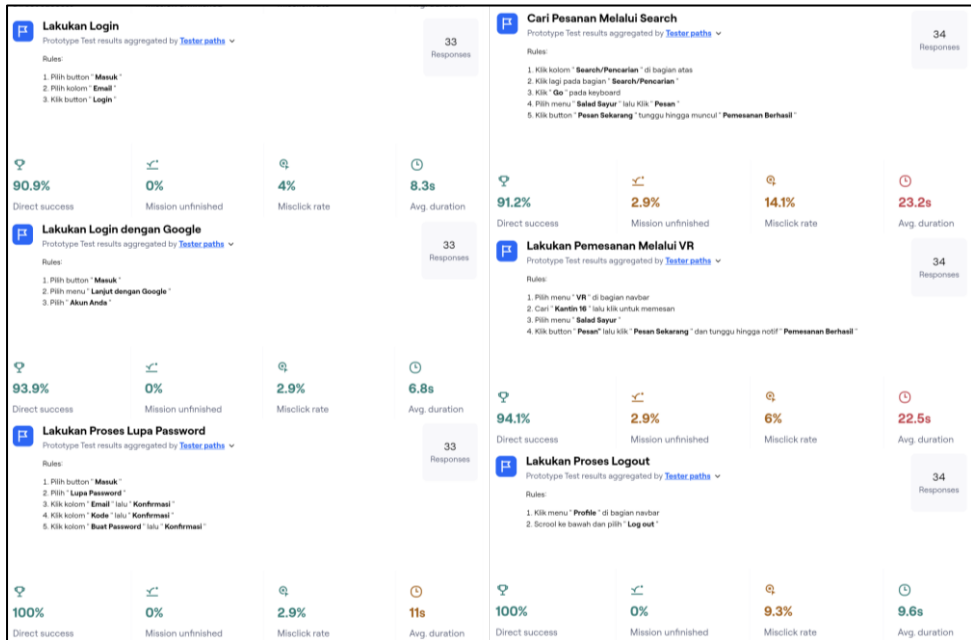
Lakukan Login
Prototype Test results aggregated by Tester paths

33
Responses

Rules:
1. Pilih button " Masuk "
2. Pilih kolom " Email "
3. Klik button " Login "

90.9%
Direct success
0%
Mission unfinished
4%
Misclick rate
8.3s
Avg. duration

Lakukan Login dengan Google
Prototype Test results aggregated by Tester paths

33
Responses

Rules:
1. Pilih button " Masuk "
2. Pilih menu " Lanjut dengan Google "
3. Pilih " Akun Anda "

93.9%
Direct success
0%
Mission unfinished
2.9%
Misclick rate
6.8s
Avg. duration

Lakukan Proses Lupa Password
Prototype Test results aggregated by Tester paths

33
Responses

Rules:
1. Pilih button " Masuk "
2. Pilih " Lupa Password "
3. Klik kolom " Email " lalu " Konfirmasi "
4. Klik kolom " Kode " lalu " Konfirmasi "
5. Klik kolom " Buat Password " lalu " Konfirmasi "

100%
Direct success
0%
Mission unfinished
2.9%
Misclick rate
11s
Avg. duration

Cari Pesanan Melalui Search
Prototype Test results aggregated by Tester paths

34
Responses

Rules:
1. Klik kolom " Search/Pencarian " di bagian atas
2. Klik lagi pada bagian " Search/Pencarian "
3. Klik " Go " pada keyboard
4. Pilih menu " Salad Sayur " lalu Klik " Pesan "
5. Klik button " Pesan Sekarang " tunggu hingga muncul " Pemesanan Berhasil "

91.2%
Direct success
2.9%
Mission unfinished
14.1%
Misclick rate
23.2s
Avg. duration

Lakukan Pemesanan Melalui VR
Prototype Test results aggregated by Tester paths

34
Responses

Rules:
1. Pilih menu " VR " di bagian navbar
2. Cari " Kantin 16 " lalu klik untuk memesan
3. Pilih menu " Salad Sayur "
4. Klik button " Pesan" lalu klik " Pesan Sekarang " dan tunggu hingga notif " Pemesanan Berhasil "

94.1%
Direct success
2.9%
Mission unfinished
6%
Misclick rate
22.5s
Avg. duration

Lakukan Proses Logout
Prototype Test results aggregated by Tester paths

34
Responses

Rules:
1. Klik menu " Profile " di bagian navbar
2. Scrool ke bawah dan pilih " Log out "

100%
Direct success
0%
Mission unfinished
9.3%
Misclick rate
9.6s
Avg. duration